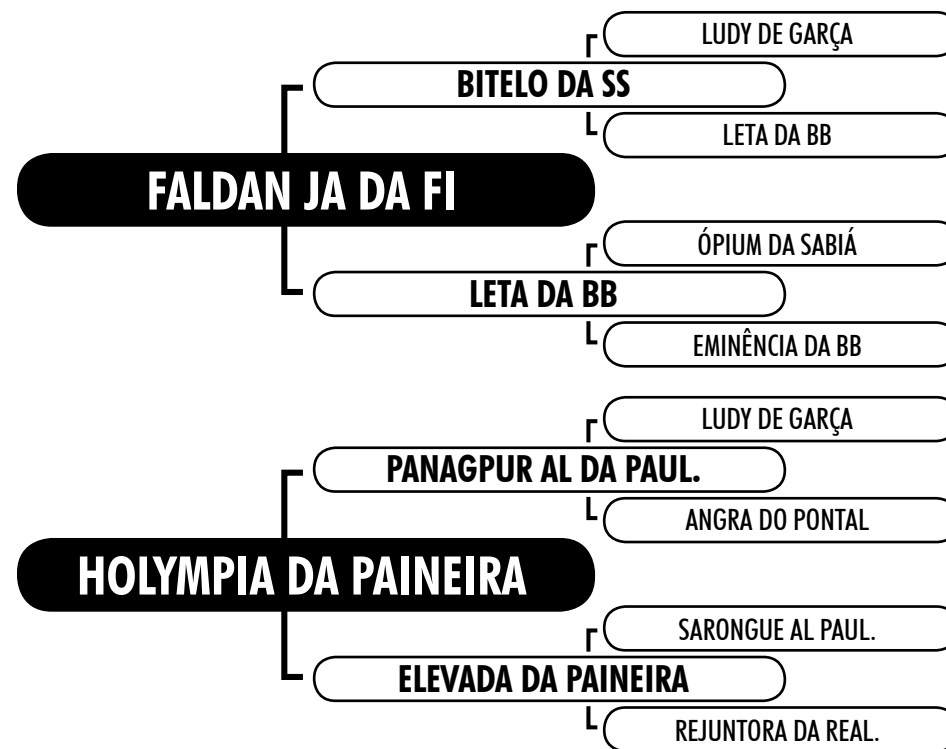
LUDY DE GARÇA

BITELO DA SS

LETA DA BB

FALDAN JA DA FI

ÓPIUM DA SABIÁ

LETA DA BB

EMINÊNCIA DA BB

LUDY DE GARÇA

PANAGPUR AL DA PAUL.

ANGRA DO PONTAL

HOLYMPIA DA PAINEIRA

SARONGUE AL PAUL.

ELEVADA DA PAINEIRA

REJUNTORA DA REAL.